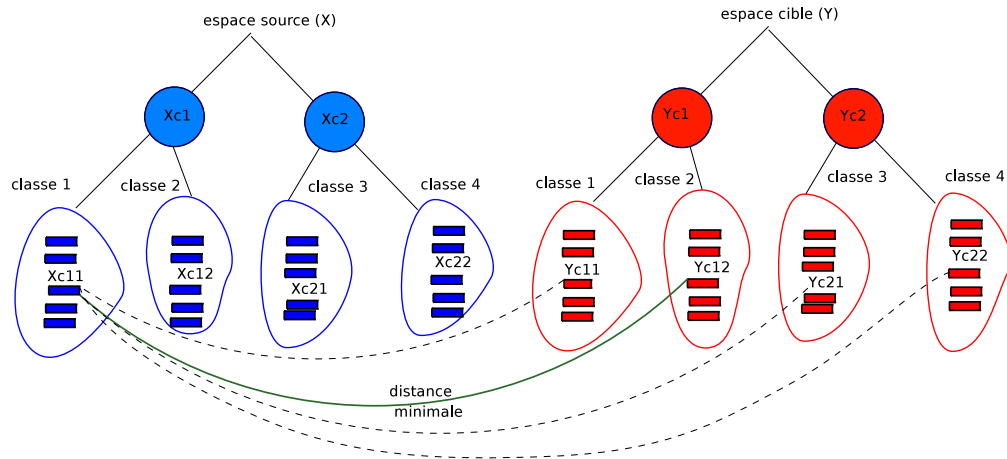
espace source (X)

Xc1

Xc2

classe 1

classe 2

classe 3

classe 4

Xc11

Xc12

Xc21

Xc22

espace cible (Y)

Yc1

Yc2

classe 1

classe 2

classe 3

classe 4

Yc11

Yc12

Yc21

Yc22

distance minimale